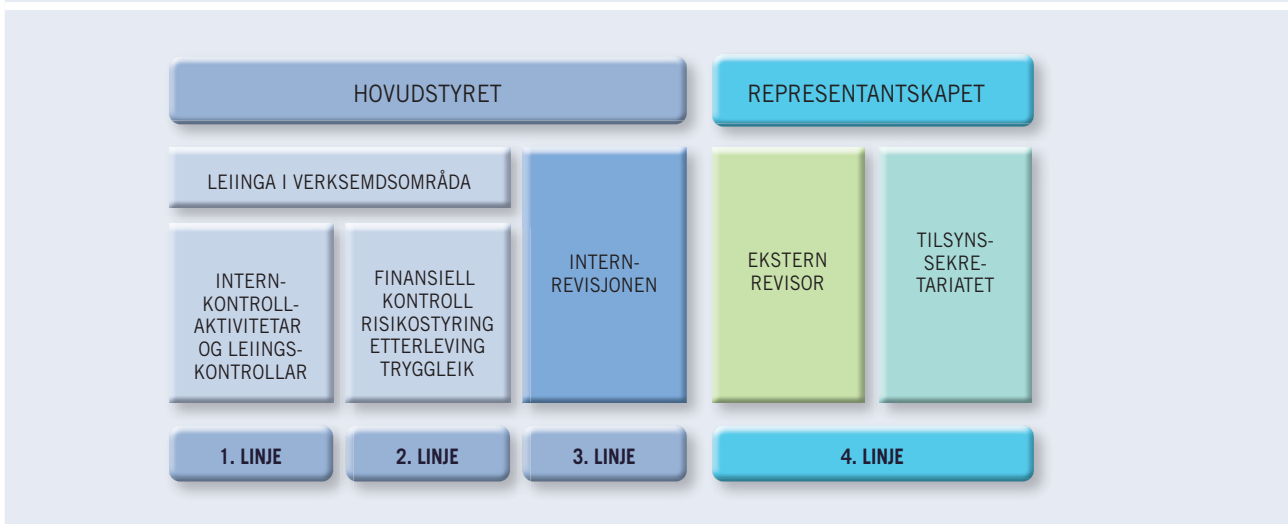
HOVUDSTYRET

REPRESENTANTSKAPET

LEIINGA I VERKSEMDSOMRÅDA

INTERN-KONTROLL-AKTIVITETAR OG LEIINGS-KONTROLLAR

FINANSIELL KONTROLL RISIKOSTYRING ETTERLEVING TRYGGLEIK

INTERN-REVISJONEN

EKSTERN REVISOR

TILSYNS-SEKRE-TARIATET

1. LINJE

2. LINJE

3. LINJE

4. LINJE